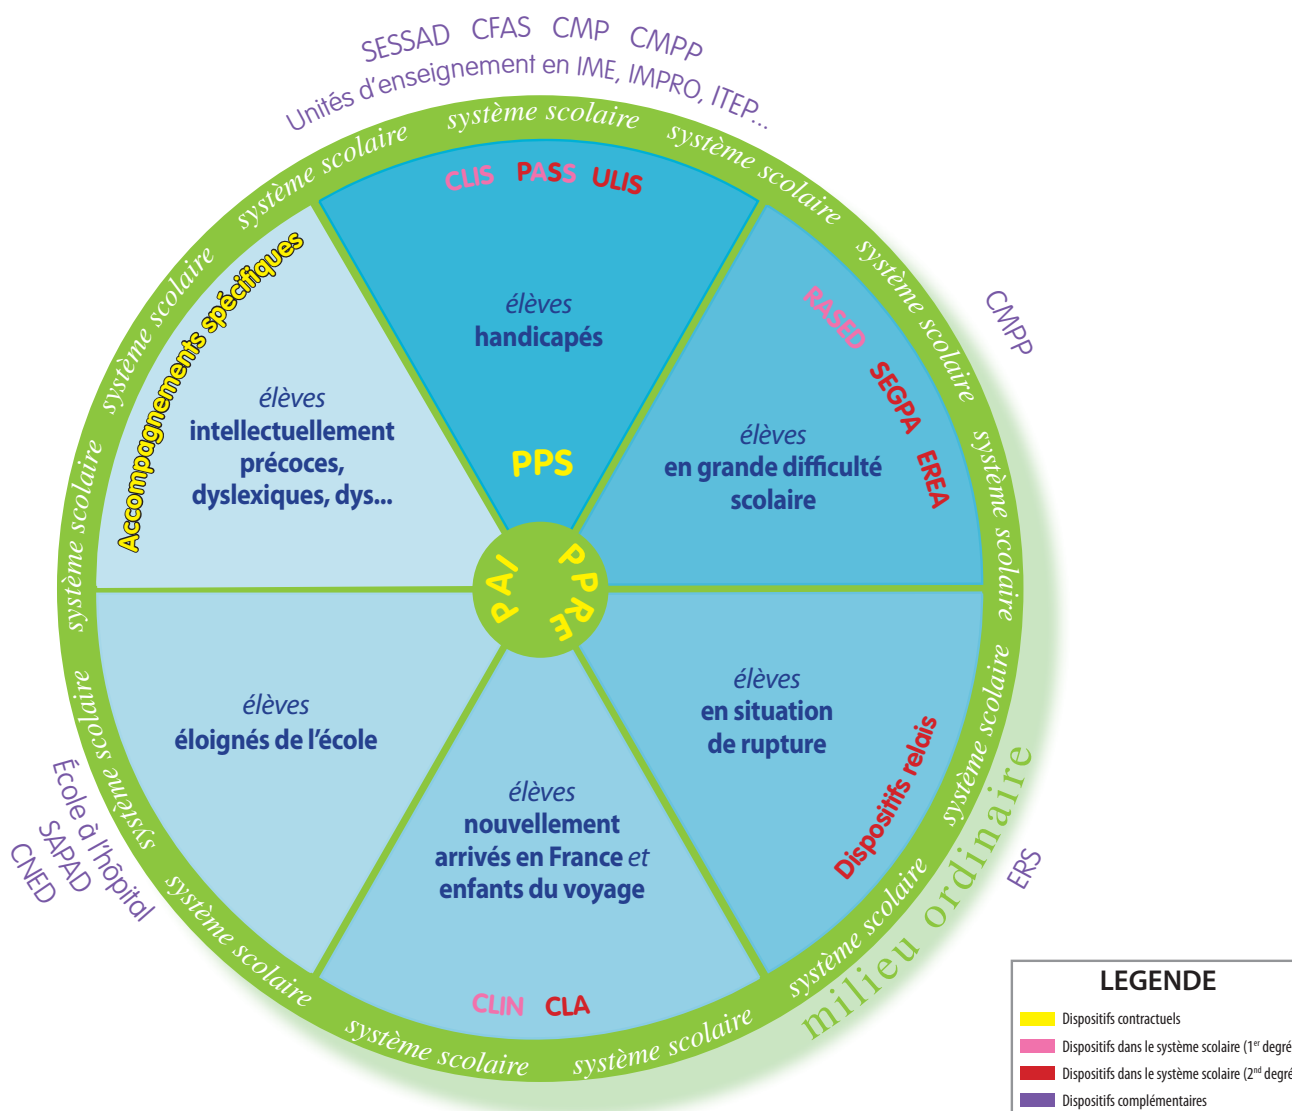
SESSAD CFAS CMP CMPP
Unités d'enseignement en IME, IMPRO, ITEP...

système scolaire système scolaire système scolaire système scolaire système scolaire

CLIS PASS ULIS

élèves
handicapés

PPS

Accompagnements spécifiques

élèves
intellectuellement
précoces,
dyslexiques, dys...

CMPP

RASED
SEGPA
EREA

élèves
en grande difficulté
scolaire

système scolaire système scolaire système scolaire

PAI
PPRE

élèves
éloignés de l'école

élèves
en situation
de rupture

Dispositifs relais

élèves
nouvellement
arrivés en France et
enfants du voyage

CLIN CLA

École à l'hôpital
SAPAD
CNED

système scolaire système scolaire système scolaire système scolaire système scolaire système scolaire

milieu ordinaire

ERS

LEGENDE
Dispositifs contractuels
Dispositifs dans le système scolaire (1$^{er}$ degré
Dispositifs dans le système scolaire (2$^{nd}$ degré
Dispositifs complémentaires